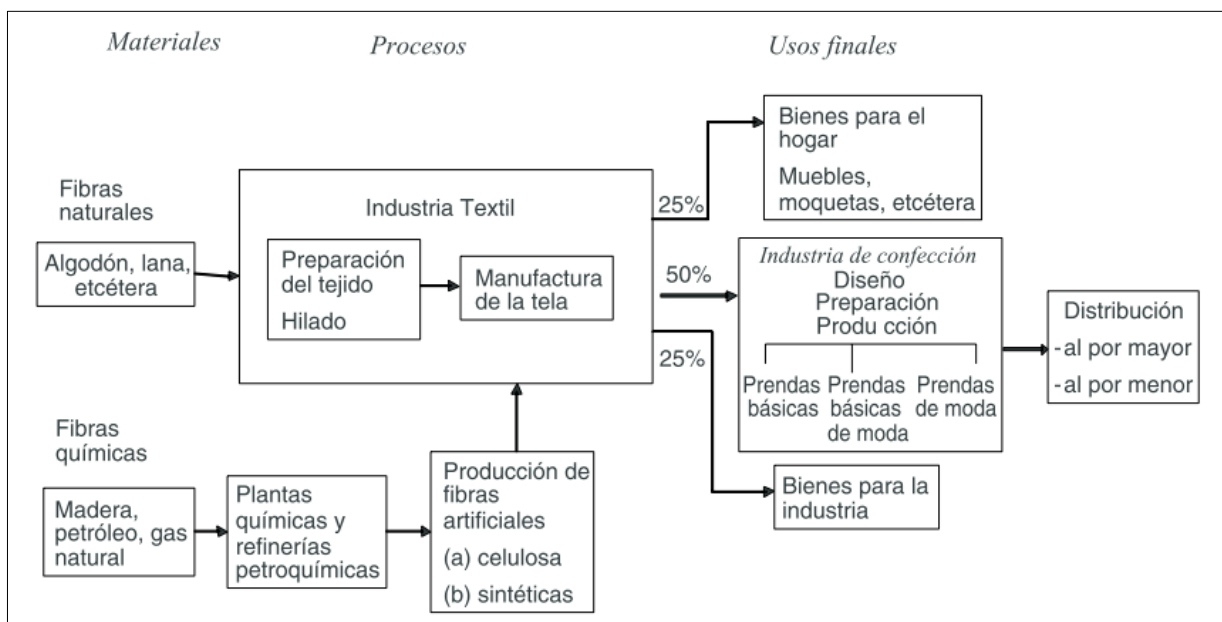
Materiales

Procesos

Usos finales

Fibras naturales

Algodón, lana, etcétera

Industria Textil

Preparación del tejido

Hilado

Manufactura de la tela

25%

Bienes para el hogar

Muebles, moquetas, etcétera

50%

Industria de confección

Diseño

Preparación

Produ cción

Prendas básicas

Prendas básicas de moda

Prendas de moda

Distribución

-al por mayor

-al por menor

25%

Bienes para la industria

Fibras químicas

Madera, petróleo, gas natural

Plantas químicas y refinerías petroquímicas

Producción de fibras artificiales

(a) celulosa

(b) sintéticas